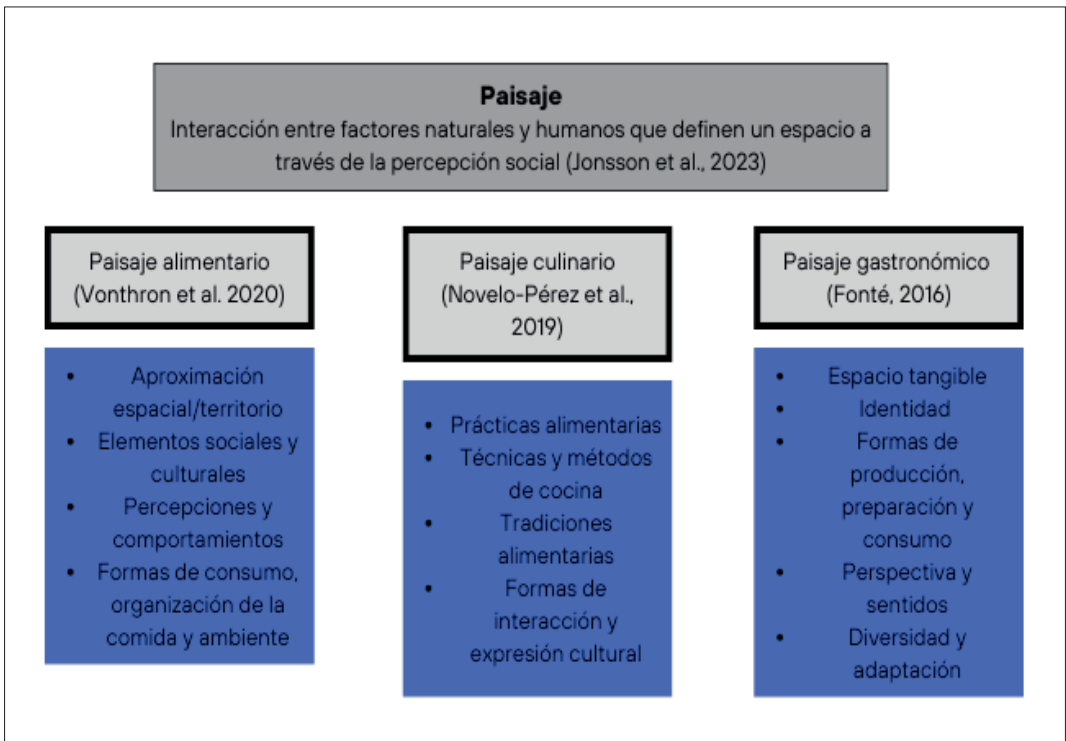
**Paisaje**
Interacción entre factores naturales y humanos que definen un espacio a través de la percepción social (Jonsson et al., 2023)

Paisaje alimentario (Vonthron et al. 2020)

- Aproximación espacial/territorio
- Elementos sociales y culturales
- Percepciones y comportamientos
- Formas de consumo, organización de la comida y ambiente

Paisaje culinario (Novelo-Pérez et al., 2019)

- Prácticas alimentarias
- Técnicas y métodos de cocina
- Tradiciones alimentarias
- Formas de interacción y expresión cultural

Paisaje gastronómico (Fonté, 2016)

- Espacio tangible
- Identidad
- Formas de producción, preparación y consumo
- Perspectiva y sentidos
- Diversidad y adaptación